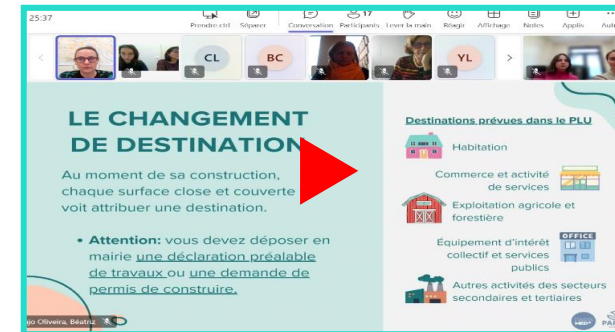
25:37

Prendre ctrl Séparer Conversation 17 Participants Lever la main Réagir Affichage Notes Applis Autr

CL BC YL

LE CHANGEMENT DE DESTINATION

Au moment de sa construction, chaque surface close et couverte voit attribuer une destination.

• Attention: vous devez déposer en mairie une déclaration préalable de travaux ou une demande de permis de construire.

Destinations prévues dans le PLU

Habitation

Commerce et activité de services

Exploitation agricole et forestière

Équipement d'intérêt collectif et services publics

OFFICE

Autres activités des secteurs secondaires et tertiaires

ajo Oliveira, Beatriz

PA